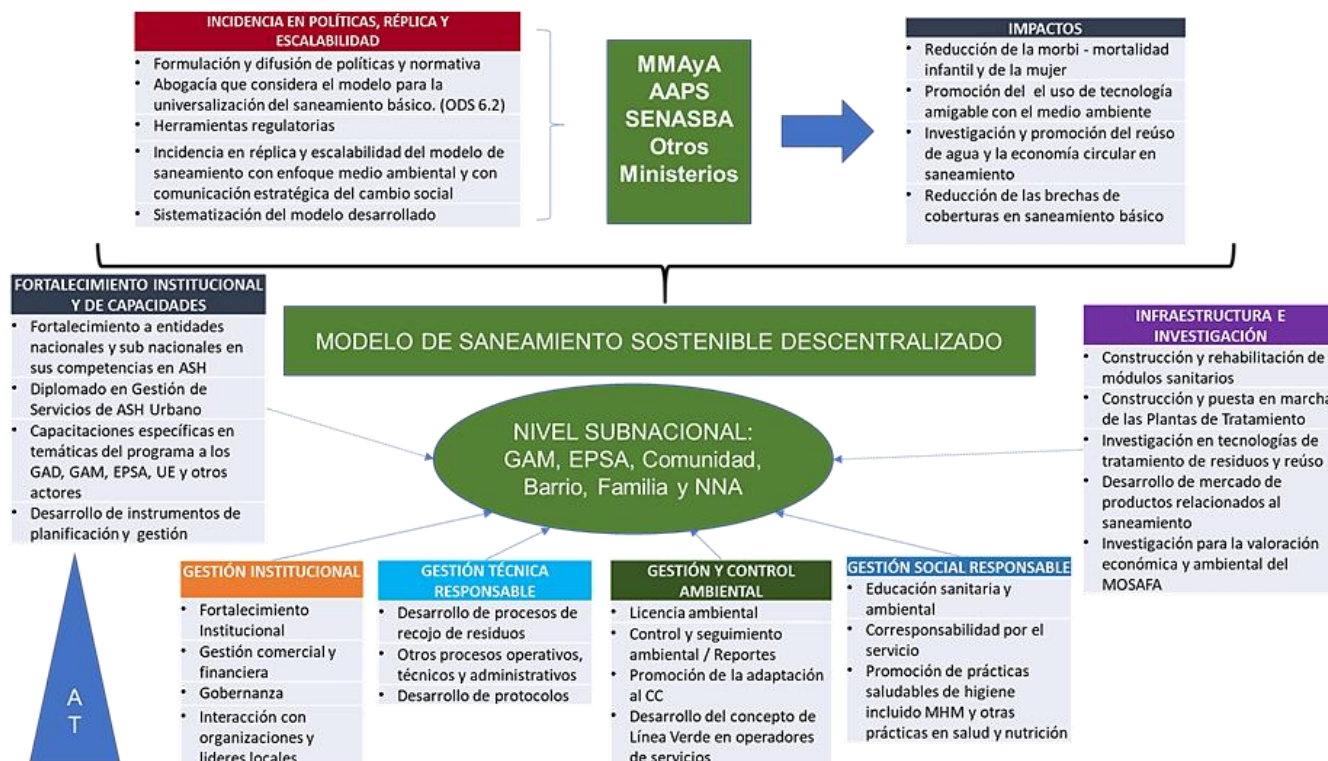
INCIDENCIA EN POLÍTICAS, RÉPLICA Y ESCALABILIDAD

- Formulación y difusión de políticas y normativa
- Abogacía que considera el modelo para la universalización del saneamiento básico. (ODS 6.2)
- Herramientas regulatorias
- Incidencia en réplica y escalabilidad del modelo de saneamiento con enfoque medio ambiental y con comunicación estratégica del cambio social
- Sistematización del modelo desarrollado

MMAyA
AAPS
SENASBA
Otros
Ministerios

IMPACTOS

- Reducción de la morbi - mortalidad infantil y de la mujer
- Promoción del el uso de tecnología amigable con el medio ambiente
- Investigación y promoción del reúso de agua y la economía circular en saneamiento
- Reducción de las brechas de coberturas en saneamiento básico

FORTALECIMIENTO INSTITUCIONAL Y DE CAPACIDADES

- Fortalecimiento a entidades nacionales y sub nacionales en sus competencias en ASH
- Diplomado en Gestión de Servicios de ASH Urbano
- Capacitaciones específicas en temáticas del programa a los GAD, GAM, EPSA, UE y otros actores
- Desarrollo de instrumentos de planificación y gestión

MODELO DE SANEAMIENTO SOSTENIBLE DESCENTRALIZADO

INFRAESTRUCTURA E INVESTIGACIÓN

- Construcción y rehabilitación de módulos sanitarios
- Construcción y puesta en marcha de las Plantas de Tratamiento
- Investigación en tecnologías de tratamiento de residuos y reúso
- Desarrollo de mercado de productos relacionados al saneamiento
- Investigación para la valoración económica y ambiental del MOSAFA

NIVEL SUBNACIONAL: GAM, EPSA, Comunidad, Barrio, Familia y NNA

A
T

GESTIÓN INSTITUCIONAL

- Fortalecimiento Institucional
- Gestión comercial y financiera
- Gobernanza
- Interacción con organizaciones y lideres locales

GESTIÓN TÉCNICA RESPONSABLE

- Desarrollo de procesos de recojo de residuos
- Otros procesos operativos, técnicos y administrativos
- Desarrollo de protocolos

GESTIÓN Y CONTROL AMBIENTAL

- Licencia ambiental
- Control y seguimiento ambiental / Reportes
- Promoción de la adaptación al CC
- Desarrollo del concepto de Línea Verde en operadores de servicios

GESTIÓN SOCIAL RESPONSABLE

- Educación sanitaria y ambiental
- Corresponsabilidad por el servicio
- Promoción de prácticas saludables de higiene incluido MHM y otras prácticas en salud y nutrición